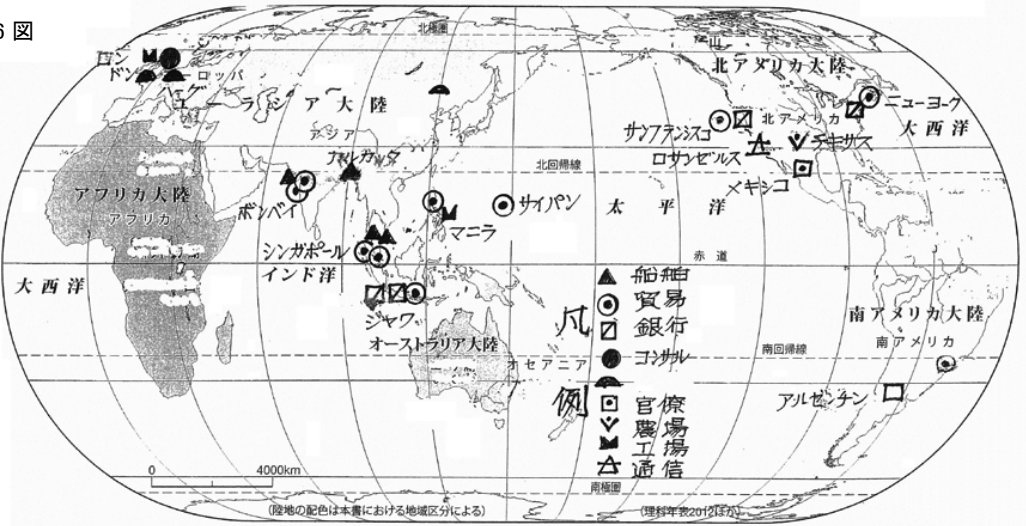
6 図

北極圏

ロンドン

ハーグ

ヨーロッパ

ユーラシア大陸

アジア

カルカッタ

ボンベイ

アフリカ大陸

アフリカ

シンガポール

インド洋

大西洋

ジャワ

マニラ

サイパン

太平洋

北回帰線

赤道

オーストラリア大陸

オセアニア

北アメリカ大陸

北アメリカ

サンフランシスコ

ロサンゼルス

テキサス

メキシコ

ニューヨーク

大西洋

南アメリカ大陸

南アメリカ

南回帰線

アルゼンチン

凡例

船舶

貿易

銀行

コンサル

官僚

農場

工場

通信

南極圏

0 4000km

(陸地の配色は本書における地域区分による)

(理科年表2012ほか)